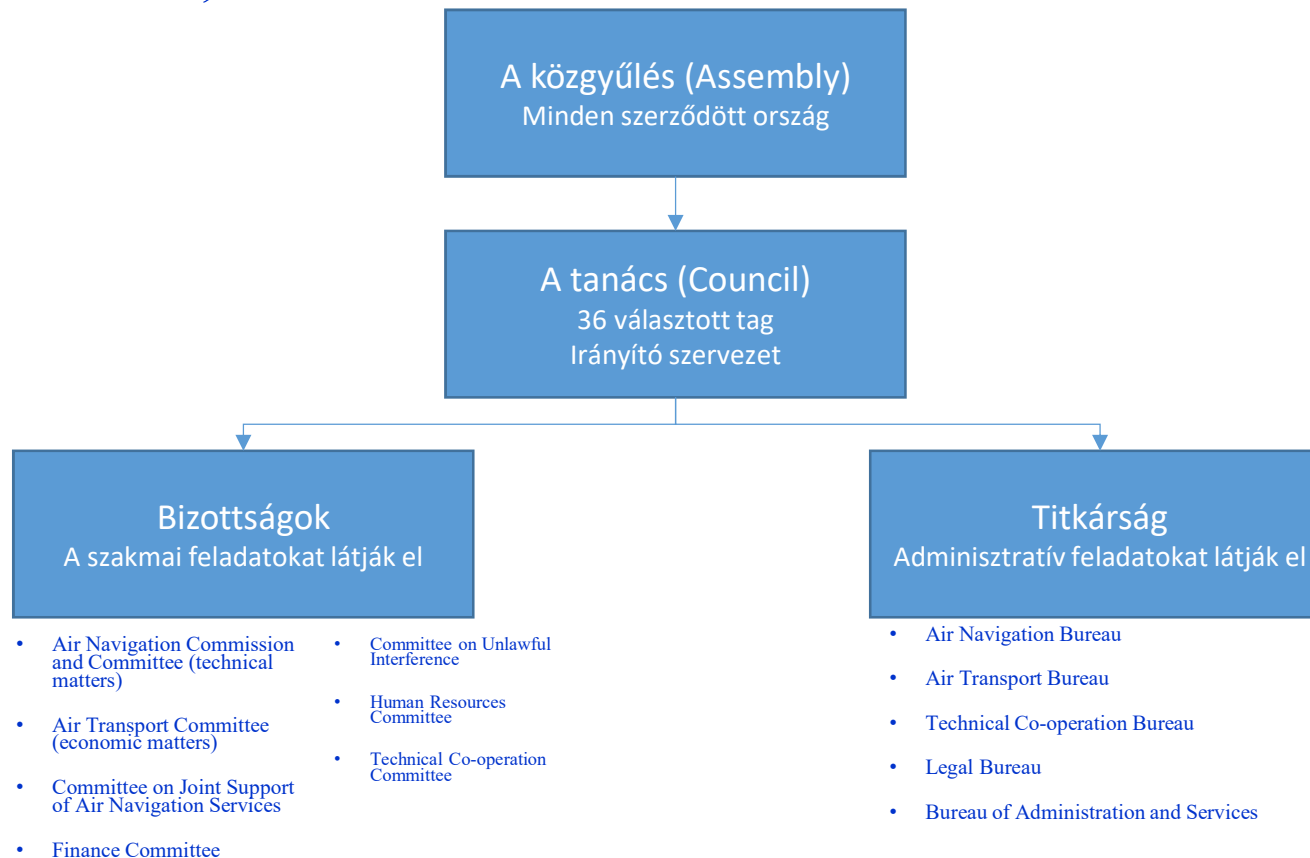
A közgyűlés (Assembly)
Minden szerződött ország

A tanács (Council)
36 választott tag
Irányító szervezet

Bizottságok
A szakmai feladatokat látják el

- Air Navigation Commission and Committee (technical matters)
- Air Transport Committee (economic matters)
- Committee on Joint Support of Air Navigation Services
- Finance Committee

- Committee on Unlawful Interference
- Human Resources Committee
- Technical Co-operation Committee

Titkárság
Adminisztratív feladatokat látják el

- Air Navigation Bureau
- Air Transport Bureau
- Technical Co-operation Bureau
- Legal Bureau
- Bureau of Administration and Services